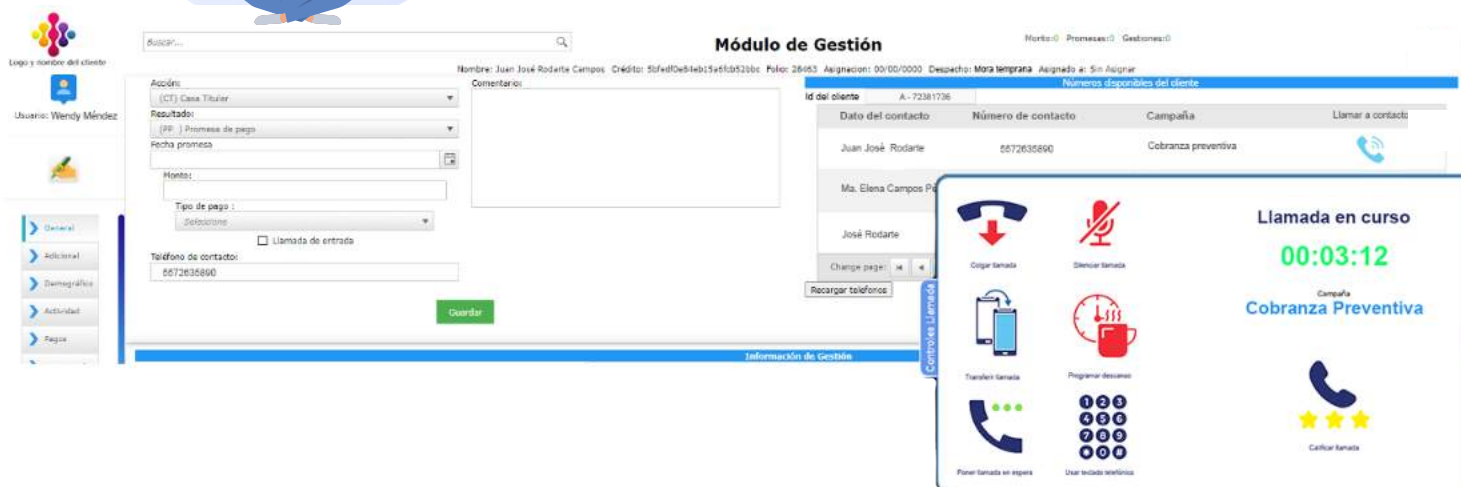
Logo y nombre del cliente

Usuario: Wendy Méndez

General
Adicional
Demográfico
Actividad
Pagos

Buscar...

Módulo de Gestión

Monto:0 Promesas:0 Gestiones:0

Nombre: Juan José Rodarte Campos Crédito: 5bfedf0e84eb15e6fcb52bbc Folio: 28463 Asignacion: 00/00/0000 Despacho: Mora temprana Asignado a: Sin Asignar

Acción:
(CT) Casa Titular
Resultado:
(PP ) Promesa de pago
Fecha promesa
Monto:
Tipo de pago :
Seleccione
Llamada de entrada
Teléfono de contacto:
5672635890

Comentario:

Guardar

Información de Gestión

Números disponibles del cliente
Id del cliente A - 72381736

| Dato del contacto | Número de contacto | Campaña | Llamar a contacto |
|---|---|---|---|
| Juan José Rodarte | 5672635890 | Cobranza preventiva | |
| Ma. Elena Campos Pé | | | |
| José Rodarte | | | |

Change page:
Recargar telefonos

Controles Llamada

Colgar llamada
Silenciar llamada
Transferir llamada
Programar descanso
Poner llamada en espera
Usar teclado telefónico

Llamada en curso
00:03:12
Campaña
Cobranza Preventiva
Calificar llamada